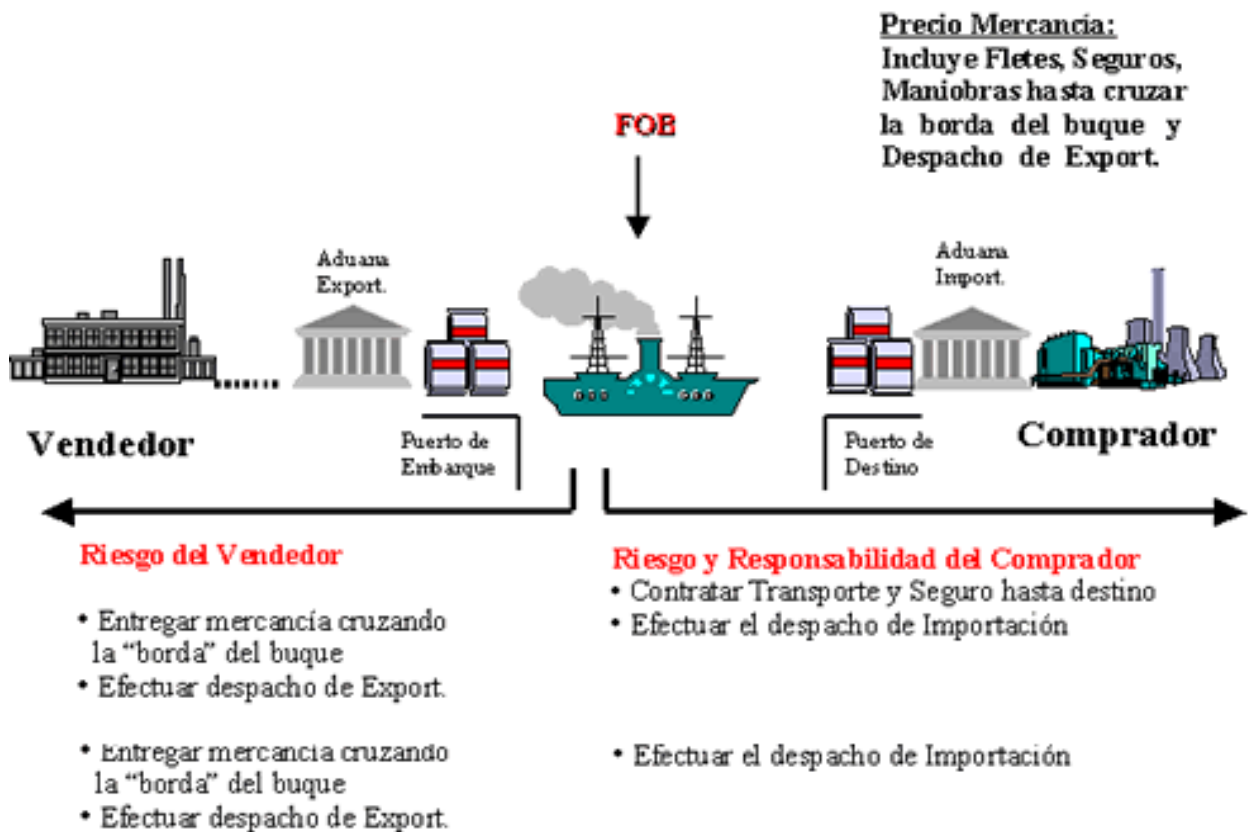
Precio Mercancía:
Incluye Fletes, Seguros, Maniobras hasta cruzar la borda del buque y Despacho de Export.

FOB

Aduana Export.

Aduana Import.

Vendedor

Puerto de Embarque

Puerto de Destino

Comprador

Riesgo del Vendedor

• Entregar mercancía cruzando la "borda" del buque
• Efectuar despacho de Export.

• Entregar mercancía cruzando la "borda" del buque
• Efectuar despacho de Export.

Riesgo y Responsabilidad del Comprador
• Contratar Transporte y Seguro hasta destino
• Efectuar el despacho de Importación

• Efectuar el despacho de Importación